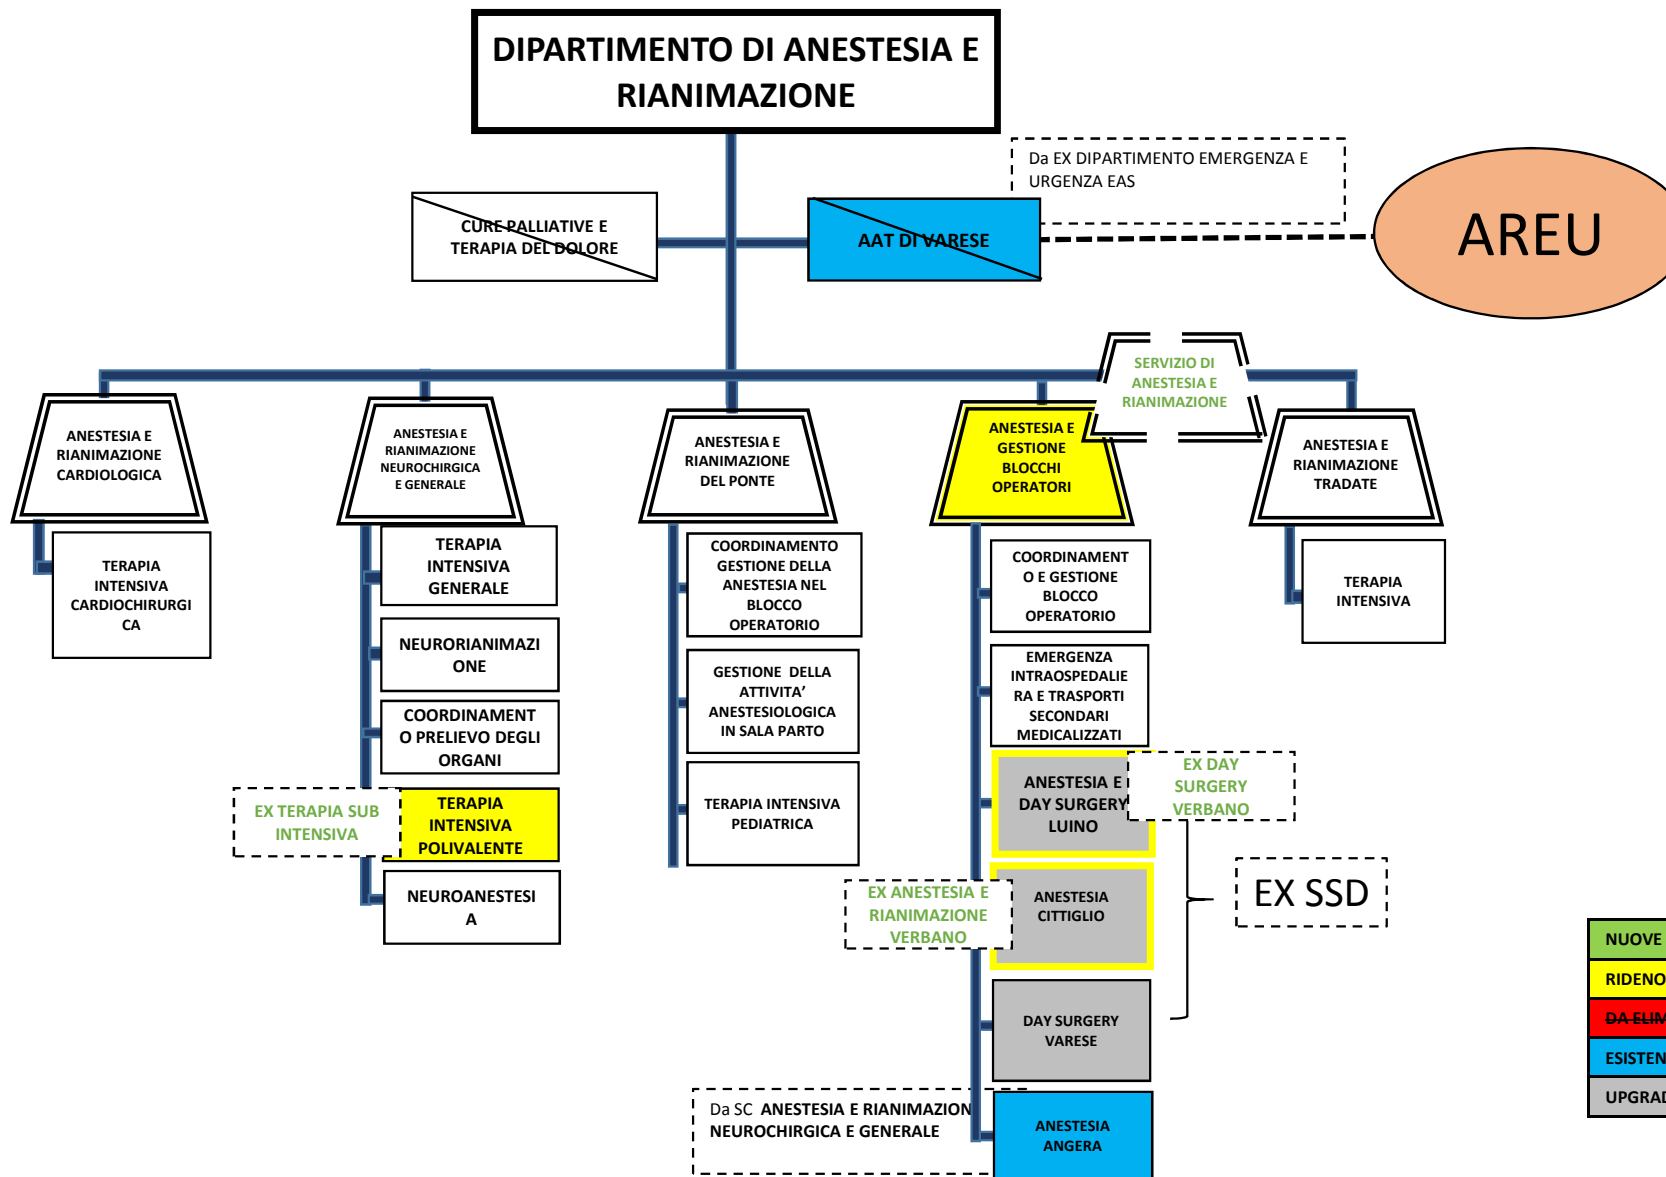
DIPARTIMENTO DI ANESTESIA E RIANIMAZIONE

Da EX DIPARTIMENTO EMERGENZA E URGENZA EAS

CURE PALLIATIVE E TERAPIA DEL DOLORE

AAT DI VARESE

AREU

SERVIZIO DI ANESTESIA E RIANIMAZIONE

ANESTESIA E RIANIMAZIONE CARDIOLOGICA

TERAPIA INTENSIVA CARDIOCHIRURGICA

ANESTESIA E RIANIMAZIONE NEUROCHIRGICA E GENERALE

TERAPIA INTENSIVA GENERALE

NEURORIANIMAZIONE

COORDINAMENTO PRELIEVO DEGLI ORGANI

EX TERAPIA SUB INTENSIVA

TERAPIA INTENSIVA POLIVALENTE

NEUROANESTESIA

ANESTESIA E RIANIMAZIONE DEL PONTE

COORDINAMENTO GESTIONE DELLA ANESTESIA NEL BLOCCO OPERATORIO

GESTIONE DELLA ATTIVITA' ANESTESIOLOGICA IN SALA PARTO

TERAPIA INTENSIVA PEDIATRICA

ANESTESIA E GESTIONE BLOCCHI OPERATORI

COORDINAMENTO E GESTIONE BLOCCO OPERATORIO

EMERGENZA INTRAOSPEDALIERA E TRASPORTI SECONDARI MEDICALIZZATI

ANESTESIA E DAY SURGERY LUINO

EX DAY SURGERY VERBANO

EX ANESTESIA E RIANIMAZIONE VERBANO

ANESTESIA CITTIGLIO

EX SSD

DAY SURGERY VARESE

Da SC ANESTESIA E RIANIMAZION NEUROCHIRGICA E GENERALE

ANESTESIA ANGERA

ANESTESIA E RIANIMAZIONE TRADATE

TERAPIA INTENSIVA

NUOVE
RIDENO
DA ELIM
ESISTEN
UPGRAD